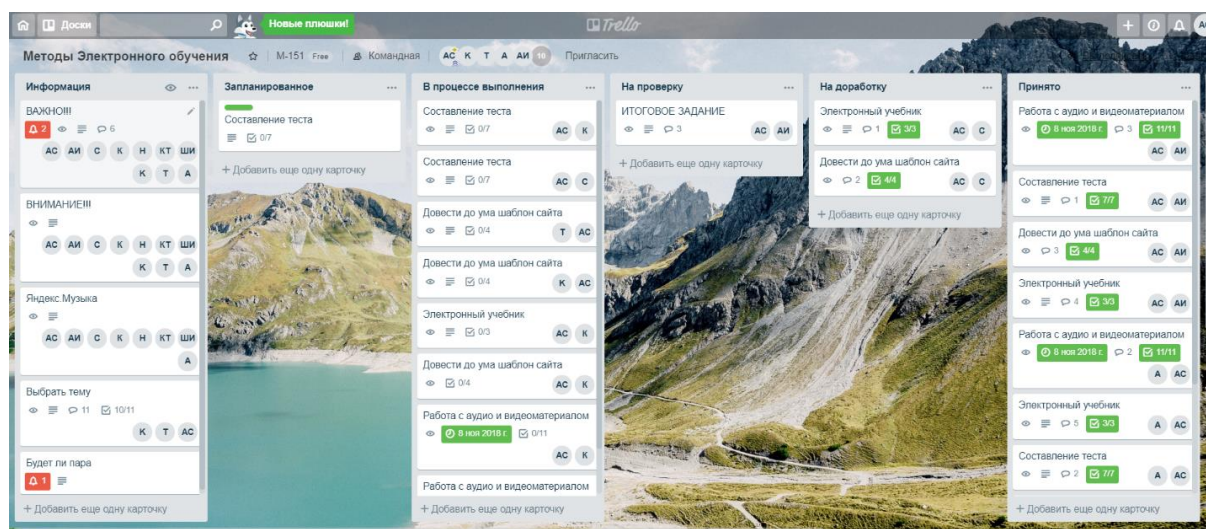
Доски Новые плюшки! Trello

Методы Электронного обучения М-151 Free Командная АС К Т А АИ 10 Пригласить

Информация
ВАЖНО!!!
2 6
АС АИ С К Н КТ ШИ
К Т А
ВНИМАНИЕ!!!
АС АИ С К Н КТ ШИ
К Т А
Яндекс.Музыка
АС АИ С К Н КТ ШИ
А
Выбрать тему
11 10/11
К Т АС
Будет ли пара
1
+ Добавить еще одну карточку

Запланированное
Составление теста
0/7
+ Добавить еще одну карточку

В процессе выполнения
Составление теста
0/7 АС К
Составление теста
0/7 АС С
Довести до ума шаблон сайта
0/4 Т АС
Довести до ума шаблон сайта
0/4 К АС
Электронный учебник
0/3 АС К
Довести до ума шаблон сайта
0/4 АС К
Работа с аудио и видеоматериалом
8 ноя 2018 г. 0/11
АС К
Работа с аудио и видеоматериалом
+ Добавить еще одну карточку

На проверку
ИТОГОВОЕ ЗАДАНИЕ
3 АС АИ
+ Добавить еще одну карточку

На доработку
Электронный учебник
1 3/3 АС С
Довести до ума шаблон сайта
2 4/4 АС С
+ Добавить еще одну карточку

Принято
Работа с аудио и видеоматериалом
8 ноя 2018 г. 3 11/11
АС АИ
Составление теста
1 7/7 АС АИ
Довести до ума шаблон сайта
3 4/4 АС АИ
Электронный учебник
4 3/3 АС АИ
Работа с аудио и видеоматериалом
8 ноя 2018 г. 2 11/11
А АС
Электронный учебник
5 3/3 А АС
Составление теста
2 7/7 А АС
+ Добавить еще одну карточку